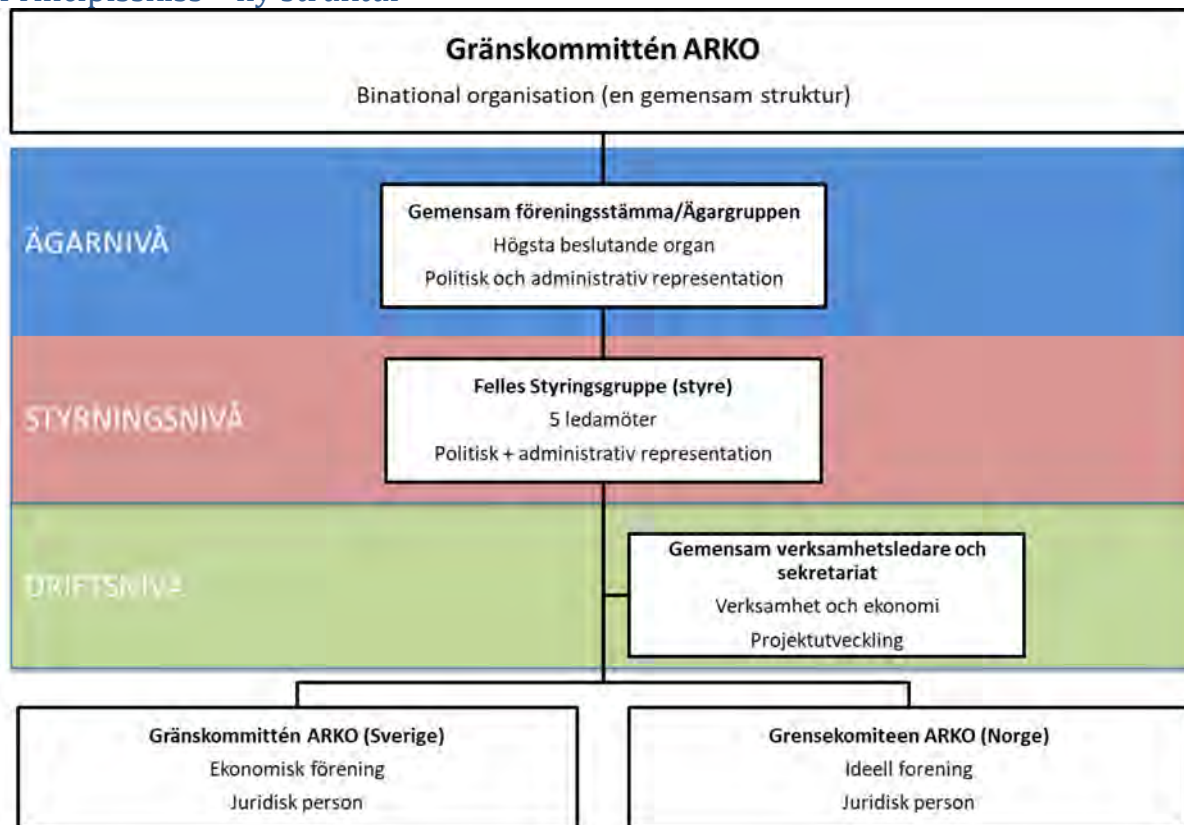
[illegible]

Gränskommittén ARKO

Binational organisation (en gemensam struktur)

ÄGARNIVÅ

Gemensam föreningsstämma/Ägargruppen

Högsta beslutande organ

Politisk och administrativ representation

STYRNINGSNIVÅ

Felles Styringsgruppe (styre)

5 ledamöter

Politisk + administrativ representation

DRIFTSNIVÅ

Gemensam verksamhetsledare och sekretariat

Verksamhet och ekonomi

Projektutveckling

Gränskommittén ARKO (Sverige)

Ekonomisk förening

Juridisk person

Grensekomiteen ARKO (Norge)

Ideell forening

Juridisk person